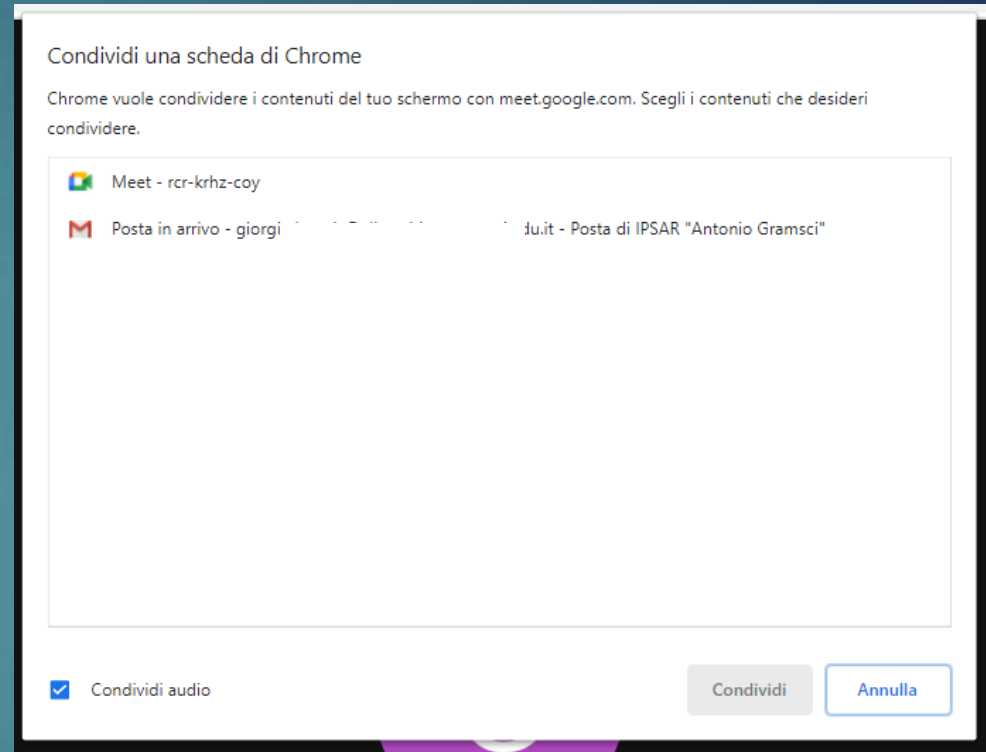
Condividi una scheda di Chrome

Chrome vuole condividere i contenuti del tuo schermo con meet.google.com. Scegli i contenuti che desideri condividere.

Meet - rcr-krhz-coy

Posta in arrivo - giorgi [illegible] du.it - Posta di IPSAR "Antonio Gramsci"

Condividi audio

Condividi

Annulla